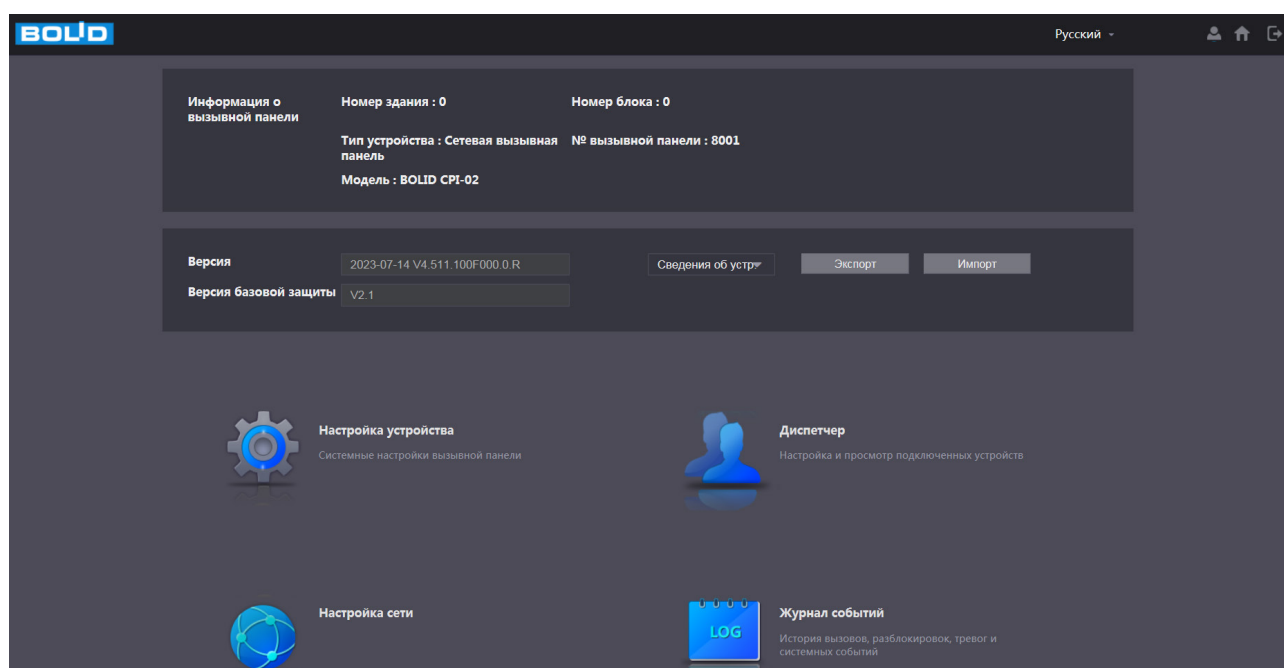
BOLID

Русский

Информация о вызывной панели

Номер здания : 0

Номер блока : 0

Тип устройства : Сетевая вызывная панель

№ вызывной панели : 8001

Модель : BOLID CPI-02

Версия

2023-07-14 V4.511.100F000.0.R

Сведения об устр

Экспорт

Импорт

Версия базовой защиты

V2.1

Настройка устройства

Системные настройки вызывной панели

Диспетчер

Настройка и просмотр подключенных устройств

Настройка сети

LOG

Журнал событий

История вызовов, разблокировок, тревог и системных событий